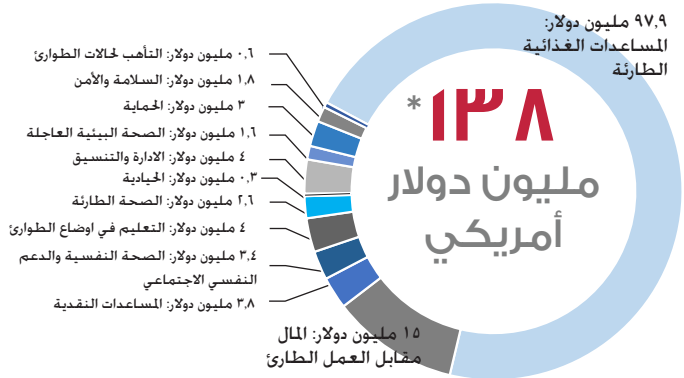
٩٧،٩ مليون دولار: المساعدات الغذائية الطارئة

١٣٨ *
مليون دولار أمريكي

٠،٦ مليون دولار: التأهب لحالات الطوارئ
١،٨ مليون دولار: السلامة والأمن
٣ مليون دولار: الحماية
١،٦ مليون دولار: الصحة البيئية العاجلة
٤ مليون دولار: الادارة والتنسيق
٠،٣ مليون دولار: الحيادية
٢،٦ مليون دولار: الصحة الطارئة
٤ مليون دولار: التعليم في اوضاع الطوارئ
٣،٤ مليون دولار: الصحة النفسية والدعم النفسي الاجتماعي
٣،٨ مليون دولار: المساعدات النقدية

١٥ مليون دولار: المال مقابل العمل الطارئ